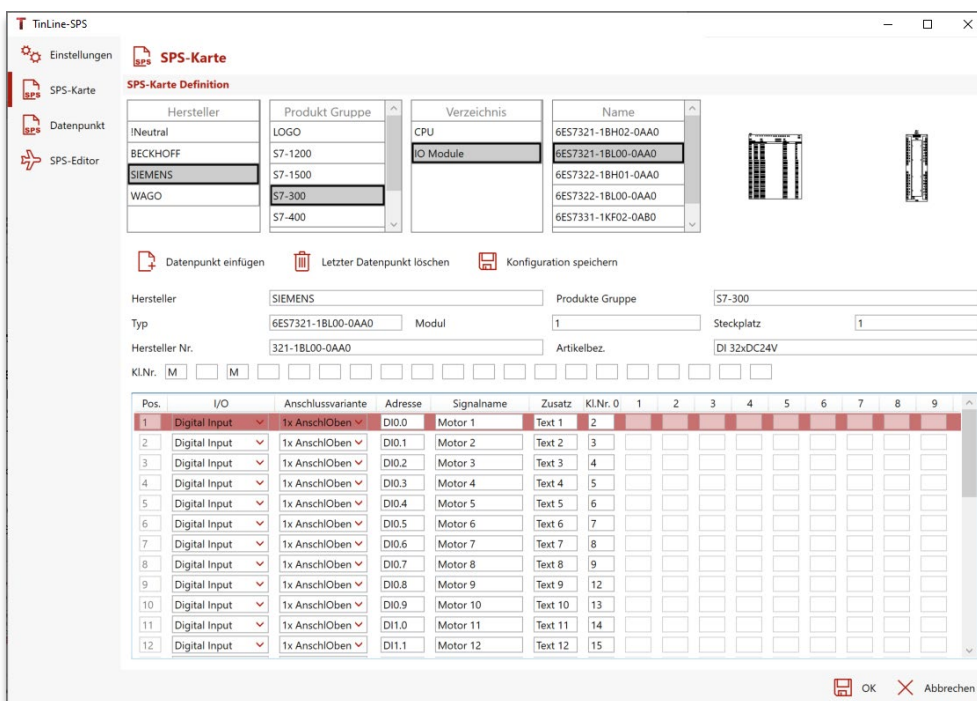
TinLine-SPS

Einstellungen
SPS-Karte
Datenpunkt
SPS-Editor

SPS-Karte

SPS-Karte Definition

| Hersteller |
|---|
| !Neutral |
| BECKHOFF |
| SIEMENS |
| WAGO |

| Produkt Gruppe |
|---|
| LOGO |
| S7-1200 |
| S7-1500 |
| S7-300 |
| S7-400 |

| Verzeichnis |
|---|
| CPU |
| IO Module |

| Name |
|---|
| 6ES7321-1BH02-0AA0 |
| 6ES7321-1BL00-0AA0 |
| 6ES7322-1BH01-0AA0 |
| 6ES7322-1BL00-0AA0 |
| 6ES7331-1KF02-0AB0 |

Datenpunkt einfügen   Letzter Datenpunkt löschen   Konfiguration speichern

Hersteller SIEMENS   Produkte Gruppe S7-300
Typ 6ES7321-1BL00-0AA0   Modul 1   Steckplatz 1
Hersteller Nr. 321-1BL00-0AA0   Artikelbez. DI 32xDC24V
Kl.Nr. M M

| Pos. | I/O | Anschlussvariante | Adresse | Signalname | Zusatz | Kl.Nr. 0 | 1 | 2 | 3 | 4 | 5 | 6 | 7 | 8 | 9 |
|---|---|---|---|---|---|---|---|---|---|---|---|---|---|---|---|
| 1 | Digital Input | 1x AnschlOben | DI0.0 | Motor 1 | Text 1 | 2 | | | | | | | | | |
| 2 | Digital Input | 1x AnschlOben | DI0.1 | Motor 2 | Text 2 | 3 | | | | | | | | | |
| 3 | Digital Input | 1x AnschlOben | DI0.2 | Motor 3 | Text 3 | 4 | | | | | | | | | |
| 4 | Digital Input | 1x AnschlOben | DI0.3 | Motor 4 | Text 4 | 5 | | | | | | | | | |
| 5 | Digital Input | 1x AnschlOben | DI0.4 | Motor 5 | Text 5 | 6 | | | | | | | | | |
| 6 | Digital Input | 1x AnschlOben | DI0.5 | Motor 6 | Text 6 | 7 | | | | | | | | | |
| 7 | Digital Input | 1x AnschlOben | DI0.6 | Motor 7 | Text 7 | 8 | | | | | | | | | |
| 8 | Digital Input | 1x AnschlOben | DI0.7 | Motor 8 | Text 8 | 9 | | | | | | | | | |
| 9 | Digital Input | 1x AnschlOben | DI0.8 | Motor 9 | Text 9 | 12 | | | | | | | | | |
| 10 | Digital Input | 1x AnschlOben | DI0.9 | Motor 10 | Text 10 | 13 | | | | | | | | | |
| 11 | Digital Input | 1x AnschlOben | DI1.0 | Motor 11 | Text 11 | 14 | | | | | | | | | |
| 12 | Digital Input | 1x AnschlOben | DI1.1 | Motor 12 | Text 12 | 15 | | | | | | | | | |

OK   Abbrechen